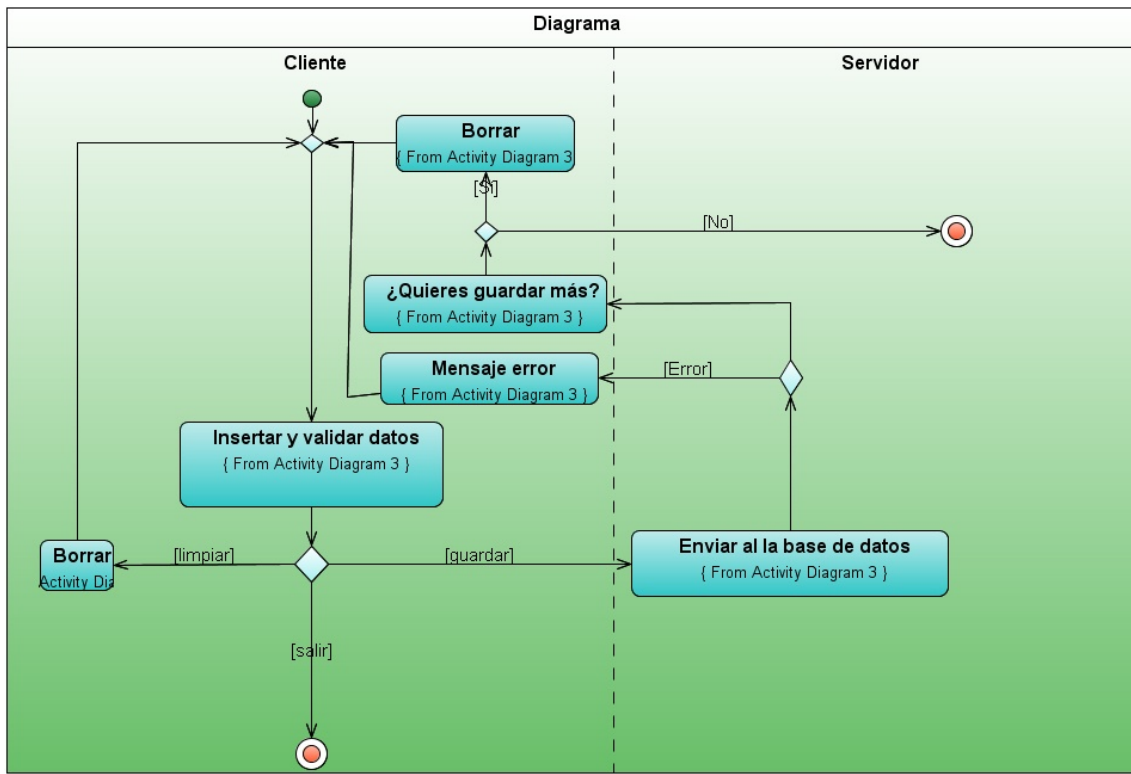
Diagrama

Cliente

Servidor

Borrar
{ From Activity Diagram 3

[Sí]

[No]

¿Quieres guardar más?
{ From Activity Diagram 3 }

Mensaje error
{ From Activity Diagram 3 }

[Error]

Insertar y validar datos
{ From Activity Diagram 3 }

Borrar
Activity Dia

[limpiar]

[guardar]

Enviar al la base de datos
{ From Activity Diagram 3 }

[salir]